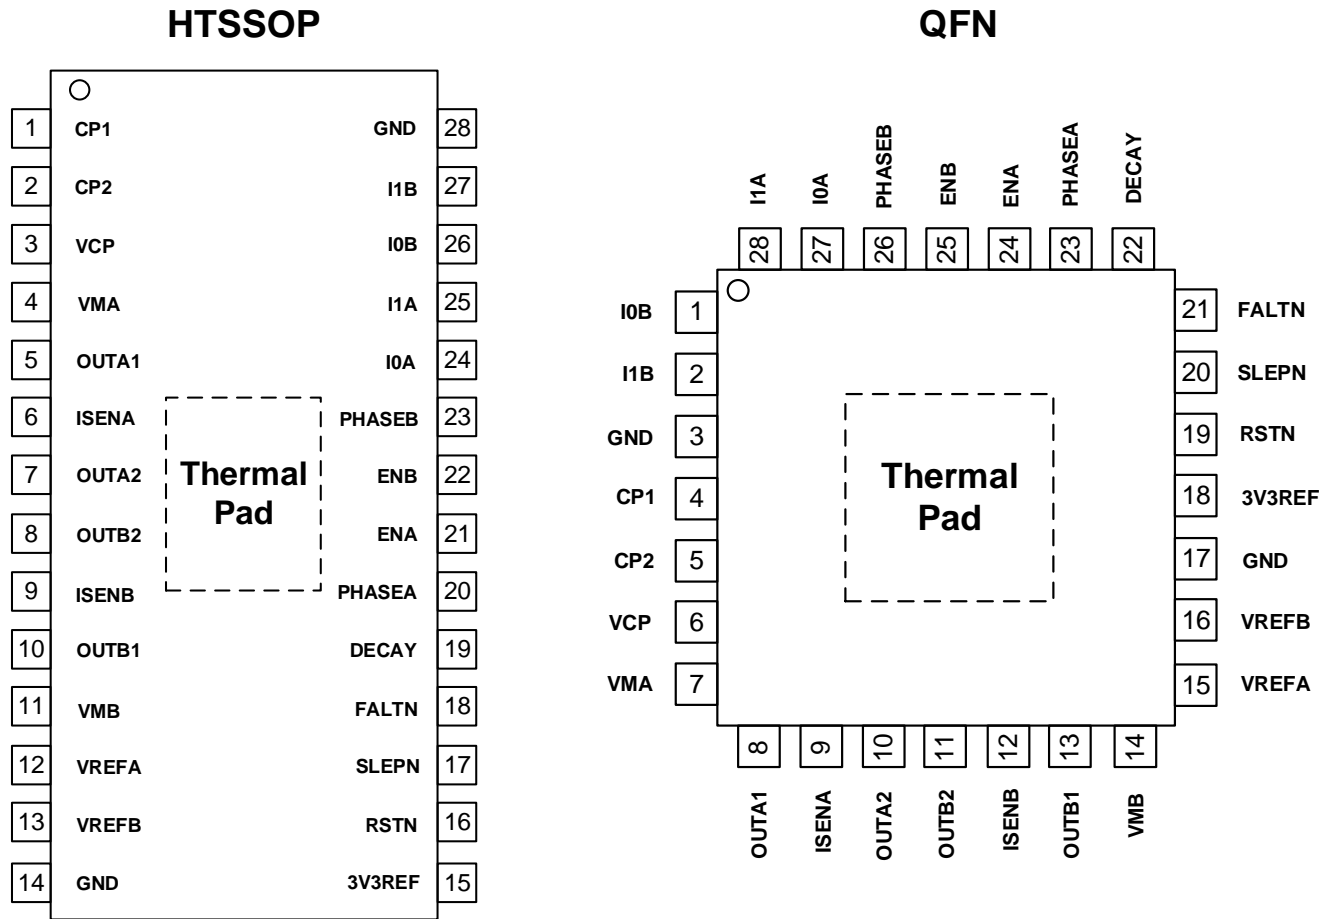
HTSSOP

1 CP1
2 CP2
3 VCP
4 VMA
5 OUTA1
6 ISENA
7 OUTA2
8 OUTB2
9 ISENB
10 OUTB1
11 VMB
12 VREFA
13 VREFB
14 GND

GND 28
I1B 27
I0B 26
I1A 25
I0A 24
PHASEB 23
ENB 22
ENA 21
PHASEA 20
DECAY 19
FALTN 18
SLEPN 17
RSTN 16
3V3REF 15

Thermal Pad

QFN

I1A 28
I0A 27
PHASEB 26
ENB 25
ENA 24
PHASEA 23
DECAY 22

I0B 1
I1B 2
GND 3
CP1 4
CP2 5
VCP 6
VMA 7

21 FALTN
20 SLEPN
19 RSTN
18 3V3REF
17 GND
16 VREFB
15 VREFA

Thermal Pad

8 OUTA1
9 ISENA
10 OUTA2
11 OUTB2
12 ISENB
13 OUTB1
14 VMB